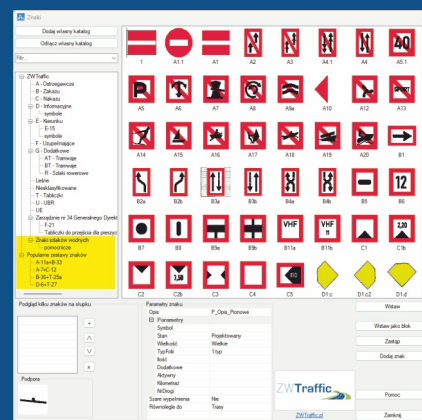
Znaki

Dodaj własny katalog

Odśwież własny katalog

Filtr

ZWTraffic
A - Ostrzegawcze
B - Zakazu
C - Nakazu
D - Informacyjne
symbole
E - Kierunku
E-15
symbole
F - Uzupełniające
G - Dodatkowe
AT - Tramwaje
BT - Tramwaje
R - Szlaki rowerowe
Lesne
Niesklasyfikowane
T - Tabliczki
U - UBR
UE
Zarządzenie nr 34 Generalnego Dyrekt
F-21
Tabliczki do przejścia dla pieszyc
Znaki szlaków wodnych
pomocnicze
Popularne zestawy znaków
A-11a+B-33
A-7+C-12
B-36+T-25a
D-6+T-27

1 A1.1 A1 A2 A3 A4.1 A4 A5.1
A5 A6 A7 A8 A9a A10 A12 A13
A14 A15 A16 A17 A18 A19 A20 B1
B2a B3 B3a B3b B4 B4a B5 B6
B7 B8 B9 B9a B9b B11a B11b C1
C2 C2a C2b C3 C4 C5 D1.a D1.c2 D1.d

Podgląd kilku znaków na słupku

Podpora

Parametry znaku
Opis P_Opis_Ponowne
Parametry
Symbol
Stan Projektowany
Wielkość Wielkie
TypFolii 1 typ
Ilość
Dodatkowe
Aktywny
Kilometraż
NrDrogi
Szare wypełnienie Nie
Równolegle do Trasy

ZWTraffic
ZWTraffic.pl

Wstaw
Wstaw jako blok
Zastąp
Dodaj znak
Pomoc
Zamknij